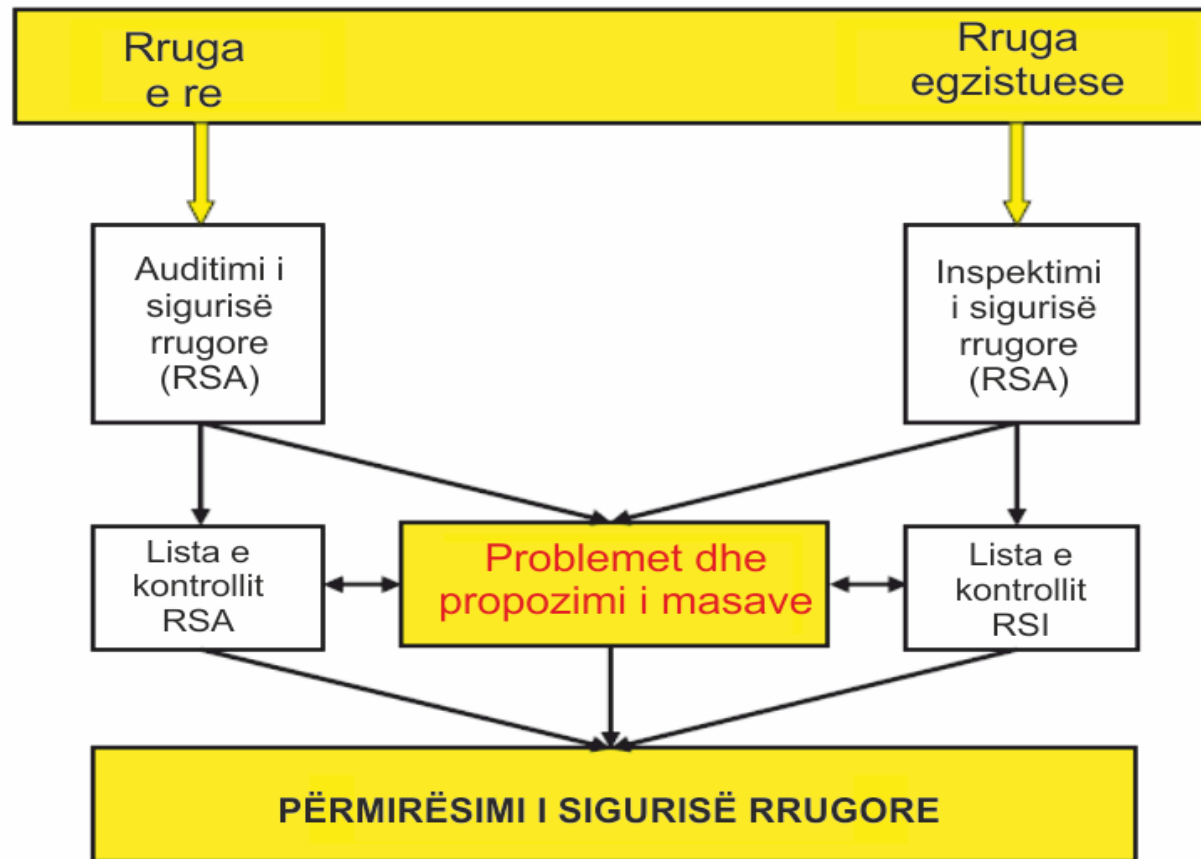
Rruga e re

Rruga egzistuese

Auditimi i sigurisë rrugore (RSA)

Inspektimi i sigurisë rrugore (RSA)

Lista e kontrollit RSA

Problemet dhe propozimi i masave

Lista e kontrollit RSI

PËRMIRËSIMI I SIGURISË RRUGORE